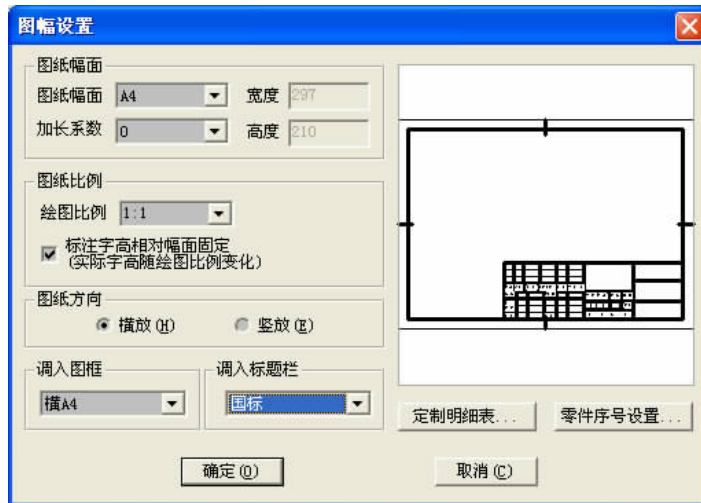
图幅设置

图纸幅面
图纸幅面 A4 宽度 297
加长系数 0 高度 210

图纸比例
绘图比例 1:1
标注字高相对幅面固定
(实际字高随绘图比例变化)

图纸方向
横放 (H) 竖放 (E)

调入图框
横A4

调入标题栏
国标

定制明细表...
零件序号设置...

确定 (O)
取消 (C)